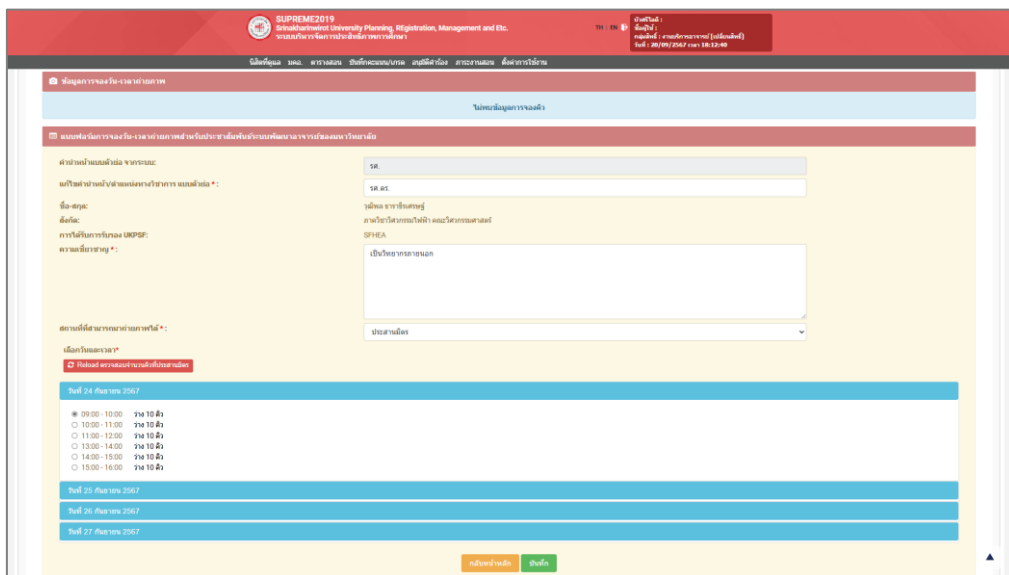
SUPREME2019
Srinakharinwirot University Planning, REgistration, Management and Etc.
ระบบบริหารจัดการประสิทธิภาพการศึกษา

TH : EN

บัตรที่ไลน์ :
ชื่อผู้ใช้ :
กลุ่มสิทธิ์ : งานบริหารอาจารย์ [เปลี่ยนสิทธิ์]
วันที่ : 20/09/2567 เวลา 18:12:40

นิสิตที่ดูแล มคอ. ตารางสอน บันทึกคะแนน/เกรด อนุมัติคำร้อง ภาระงานสอน ตั้งค่าการใช้งาน

ข้อมูลการจองวัน-เวลาถ่ายภาพ

ไม่พบข้อมูลการจองคิว

แบบฟอร์มการจองวัน-เวลาถ่ายภาพสำหรับประชาสัมพันธ์ระบบพัฒนาอาจารย์ของมหาวิทยาลัย

คำนำหน้าแบบตัวย่อ จากระบบ: รศ.

แก้ไขคำนำหน้า/ตำแหน่งทางวิชาการ แบบตัวย่อ * : รศ.ดร.

ชื่อ-สกุล: วุฒิพล ธาราธีรเศรษฐ์

สังกัด: ภาควิชาวิศวกรรมไฟฟ้า คณะวิศวกรรมศาสตร์

การได้รับการรับรอง UKPSF: SFHEA

ความเชี่ยวชาญ * : เป็นวิทยากรภายนอก

สถานที่ที่สามารถมาถ่ายภาพได้ * : ประสานมิตร

เลือกวันและเวลา*

Reload ตรวจสอบจำนวนคิวที่ประสานมิตร

วันที่ 24 กันยายน 2567

09:00 - 10:00 ว่าง 10 คิว
10:00 - 11:00 ว่าง 10 คิว
11:00 - 12:00 ว่าง 10 คิว
13:00 - 14:00 ว่าง 10 คิว
14:00 - 15:00 ว่าง 10 คิว
15:00 - 16:00 ว่าง 10 คิว

วันที่ 25 กันยายน 2567

วันที่ 26 กันยายน 2567

วันที่ 27 กันยายน 2567

กลับหน้าหลัก บันทึก